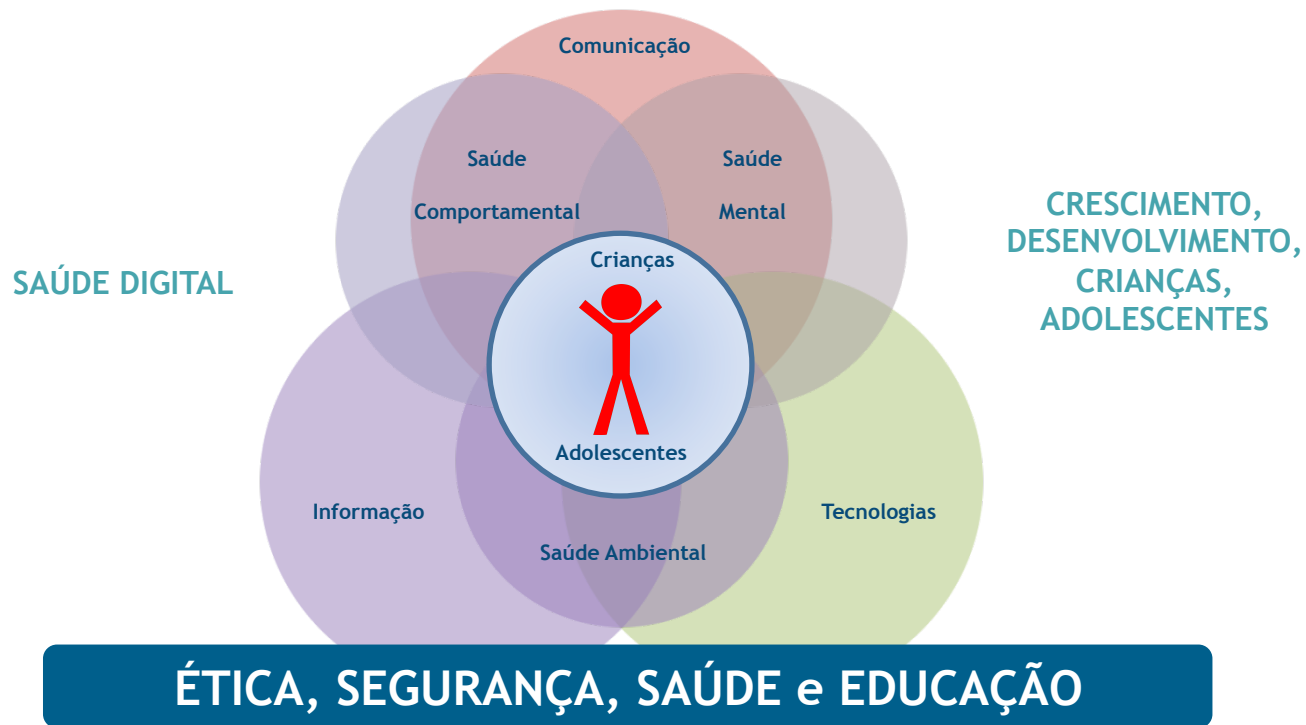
SAÚDE DIGITAL

Comunicação

Saúde Comportamental

Saúde Mental

CRESCIMENTO, DESENVOLVIMENTO, CRIANÇAS, ADOLESCENTES

Crianças

Adolescentes

Informação

Saúde Ambiental

Tecnologias

ÉTICA, SEGURANÇA, SAÚDE e EDUCAÇÃO